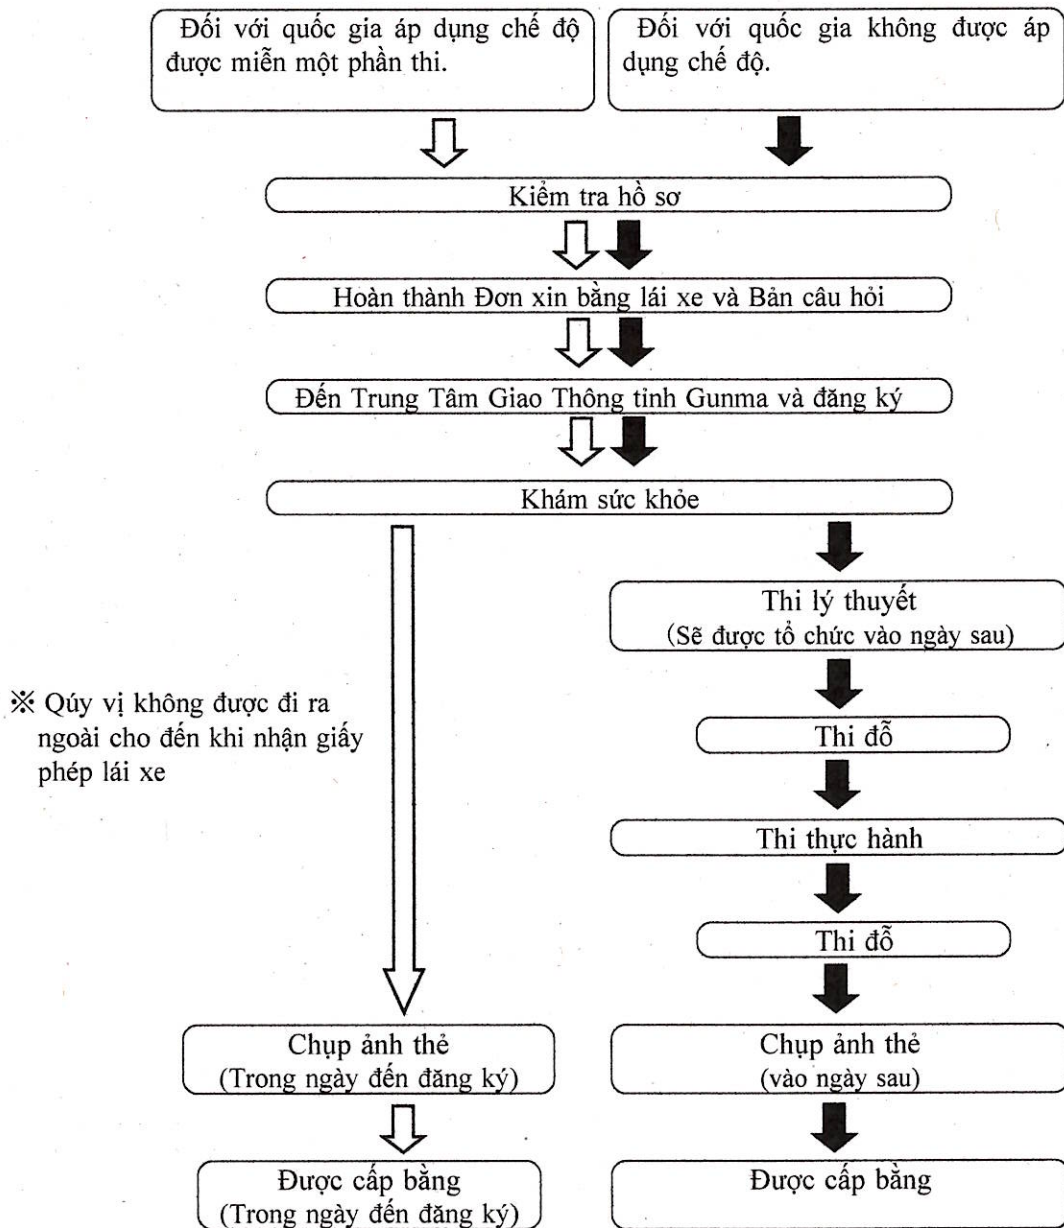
Đối với quốc gia áp dụng chế độ được miễn một phần thi.

Đối với quốc gia không được áp dụng chế độ.

Kiểm tra hồ sơ

Hoàn thành Đơn xin bằng lái xe và Bản câu hỏi

Đến Trung Tâm Giao Thông tỉnh Gunma và đăng ký

Khám sức khỏe

Thi lý thuyết
(Sẽ được tổ chức vào ngày sau)

※ Qúy vị không được đi ra ngoài cho đến khi nhận giấy phép lái xe

Thi đỗ

Thi thực hành

Thi đỗ

Chụp ảnh thẻ
(Trong ngày đến đăng ký)

Chụp ảnh thẻ
(vào ngày sau)

Được cấp bằng
(Trong ngày đến đăng ký)

Được cấp bằng